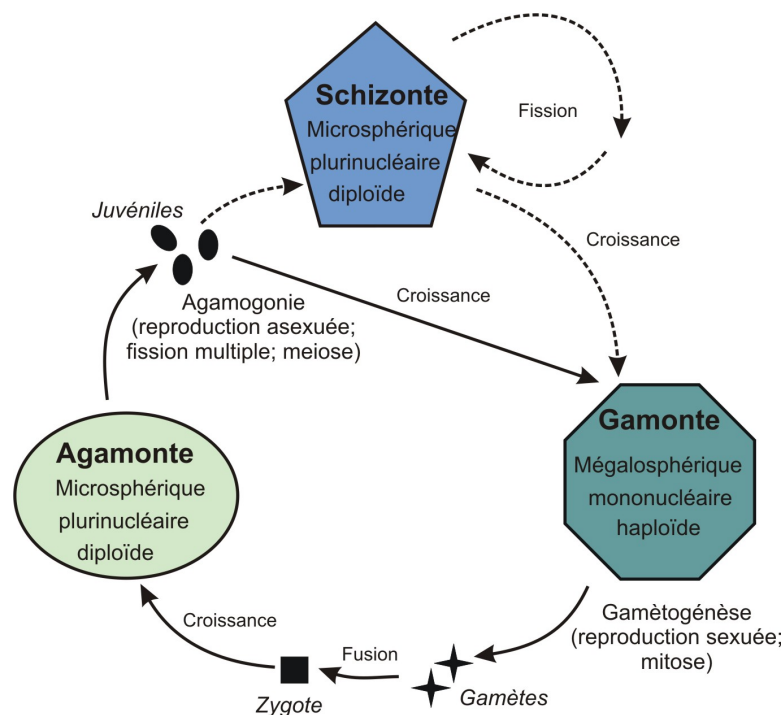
Schizonte
Microsphérique
plurinucléaire
diploïde

Fission

Juvéniles

Croissance

Croissance

Agamogonie
(reproduction asexuée;
fission multiple; meiose)

Agamonte
Microsphérique
plurinucléaire
diploïde

Gamonte
Mégalosphérique
mononucléaire
haploïde

Croissance

Gamètogénèse
(reproduction sexuée;
mitose)

Fusion

Zygote

Gamètes